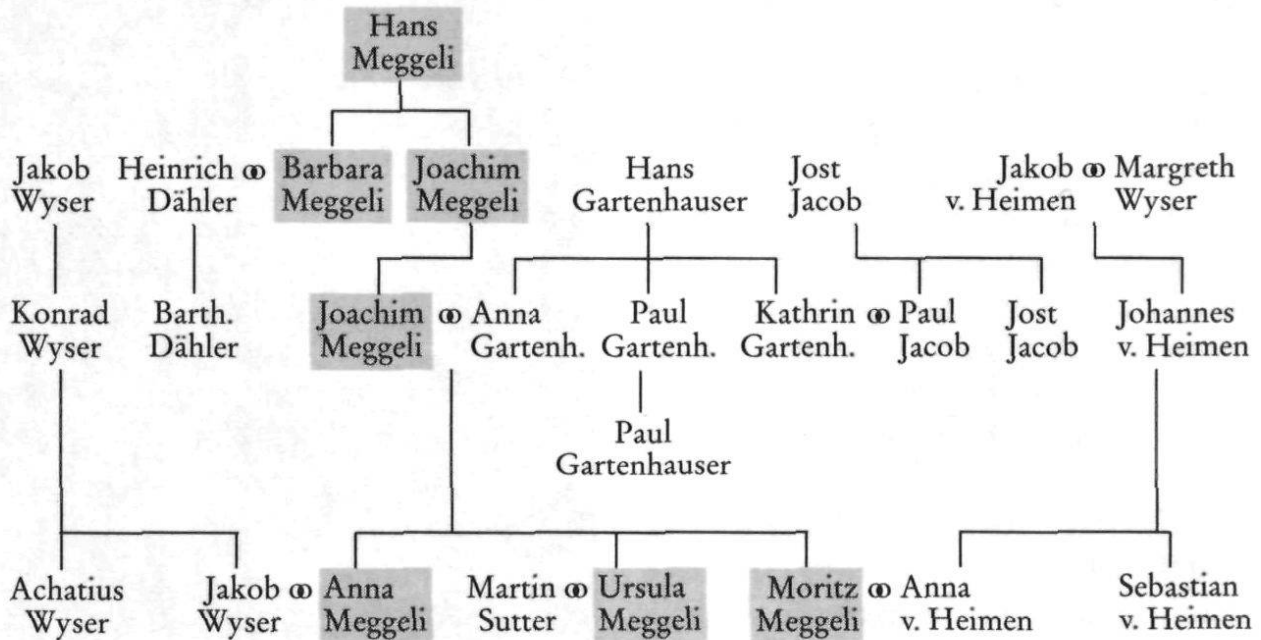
Hans Meggeli

Jakob Wyser

Heinrich ⚭ Dähler

Barbara Meggeli

Joachim Meggeli

Hans Gartenhauser

Jost Jacob

Jakob ⚭ v. Heimen

Margreth Wyser

Konrad Wyser

Barth. Dähler

Joachim ⚭ Meggeli

Anna Gartenh.

Paul Gartenh.

Kathrin ⚭ Gartenh.

Paul Jacob

Jost Jacob

Johannes v. Heimen

Paul Gartenhauser

Achatius Wyser

Jakob ⚭ Wyser

Anna Meggeli

Martin ⚭ Sutter

Ursula Meggeli

Moritz ⚭ Meggeli

Anna v. Heimen

Sebastian v. Heimen